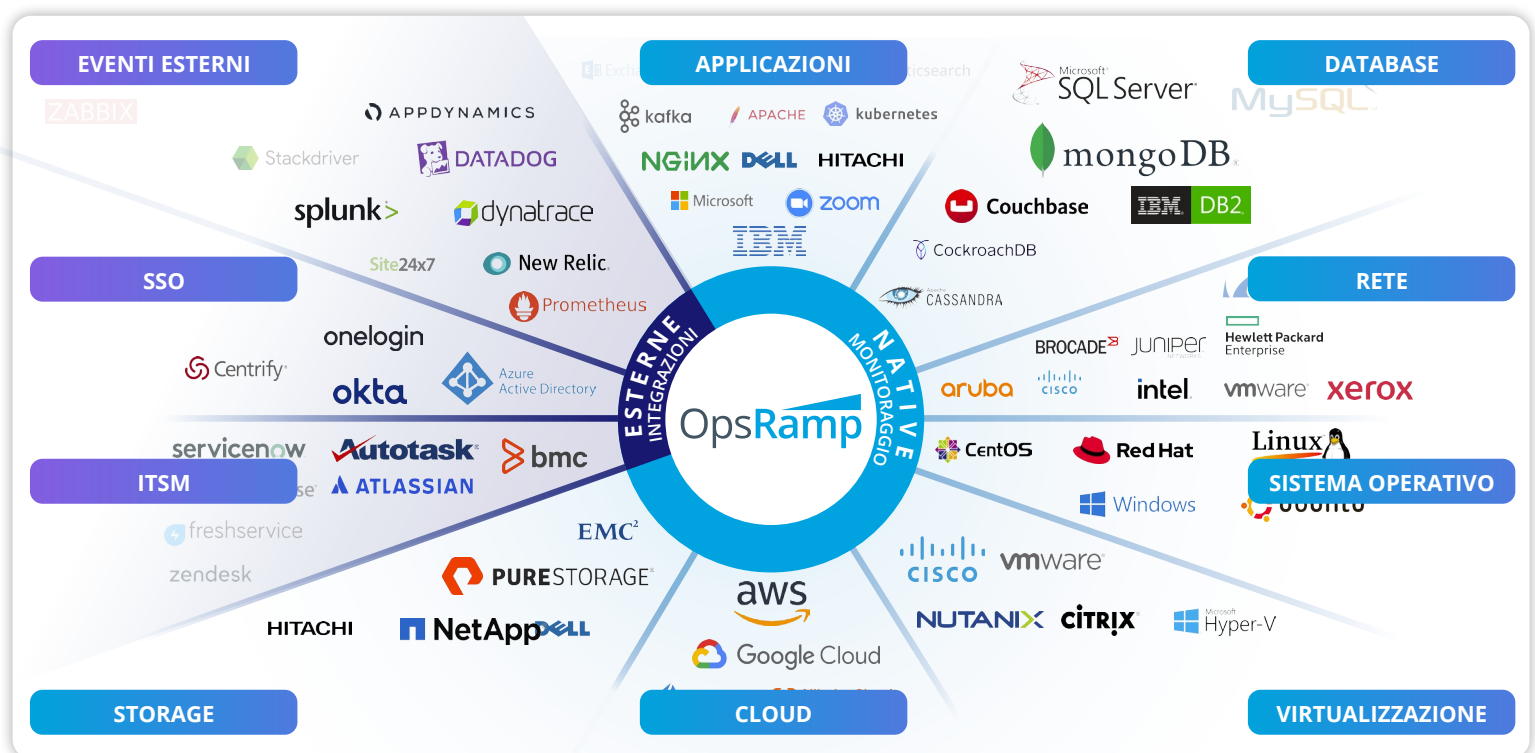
EVENTI ESTERNI

ZABBIX

APPDYNAMICS

Stackdriver

DATADOG

splunk>

dynatrace

Site24x7

New Relic.

Prometheus

APPLICAZIONI

kafka

APACHE

kubernetes

NGINX

DELL

HITACHI

Microsoft

zoom

IBM

DATABASE

Microsoft SQL Server

MySQL

mongoDB.

Couchbase

IBM DB2

CockroachDB

CASSANDRA

SSO

onelogin

Centrify

okta

Azure Active Directory

ESTERNE INTEGRAZIONI

OpsRamp

NATIVE MONITORAGGIO

RETE

BROCADE

JUNIPER

Hewlett Packard Enterprise

aruba

CISCO

intel

vmware

xerox

ITSM

servicenow

Autotask

bmc

ATLASSIAN

freshservice

zendesk

CentOS

Red Hat

Linux

SISTEMA OPERATIVO

Windows

EMC²

PURESTORAGE

HITACHI

NetApp

DELL

aws

Google Cloud

CISCO

vmware

NUTANIX

CITRIX

Microsoft Hyper-V

STORAGE

CLOUD

VIRTUALIZZAZIONE